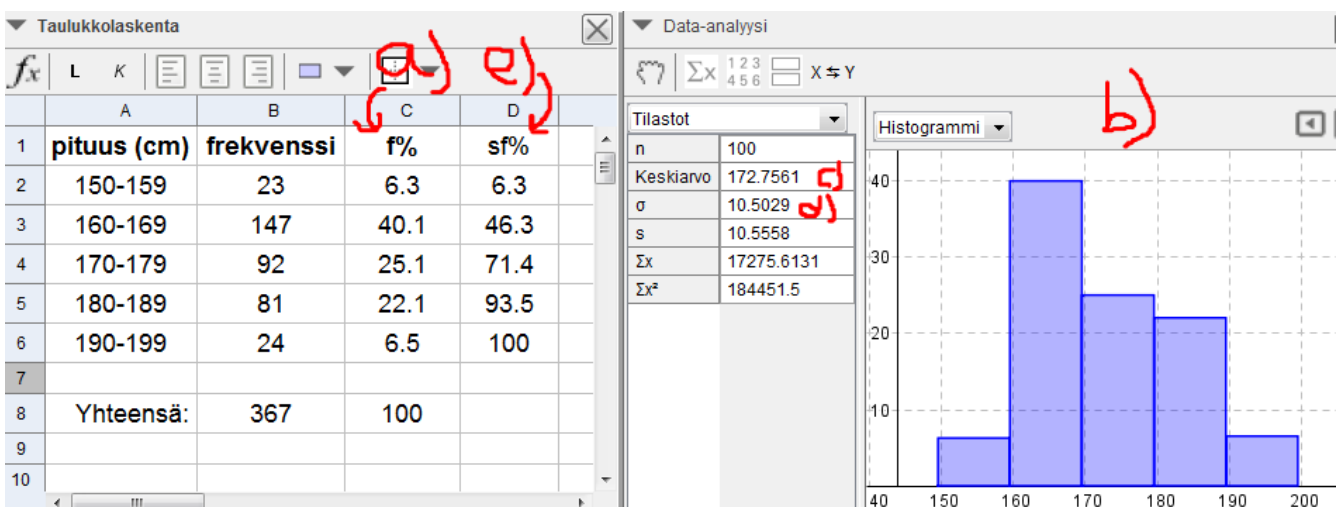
Taulukkolaskenta

$fx$ L K

a) e)

| | A | B | C | D |
|---|---|---|---|---|
| 1 | pituus (cm) | frekvenssi | f% | sf% |
| 2 | 150-159 | 23 | 6.3 | 6.3 |
| 3 | 160-169 | 147 | 40.1 | 46.3 |
| 4 | 170-179 | 92 | 25.1 | 71.4 |
| 5 | 180-189 | 81 | 22.1 | 93.5 |
| 6 | 190-199 | 24 | 6.5 | 100 |
| 7 | | | | |
| 8 | Yhteensä: | 367 | 100 | |
| 9 | | | | |
| 10 | | | | |

Data-analyysi

$\Sigma x$ 1 2 3 4 5 6 X ⇆ Y

Tilastot

| | |
|---|---|
| n | 100 |
| Keskiarvo | 172.7561 |
| σ | 10.5029 |
| s | 10.5558 |
| Σx | 17275.6131 |
| Σx² | 184451.5 |

c) d)

Histogrammi

b)

40
30
20
10
140 150 160 170 180 190 200